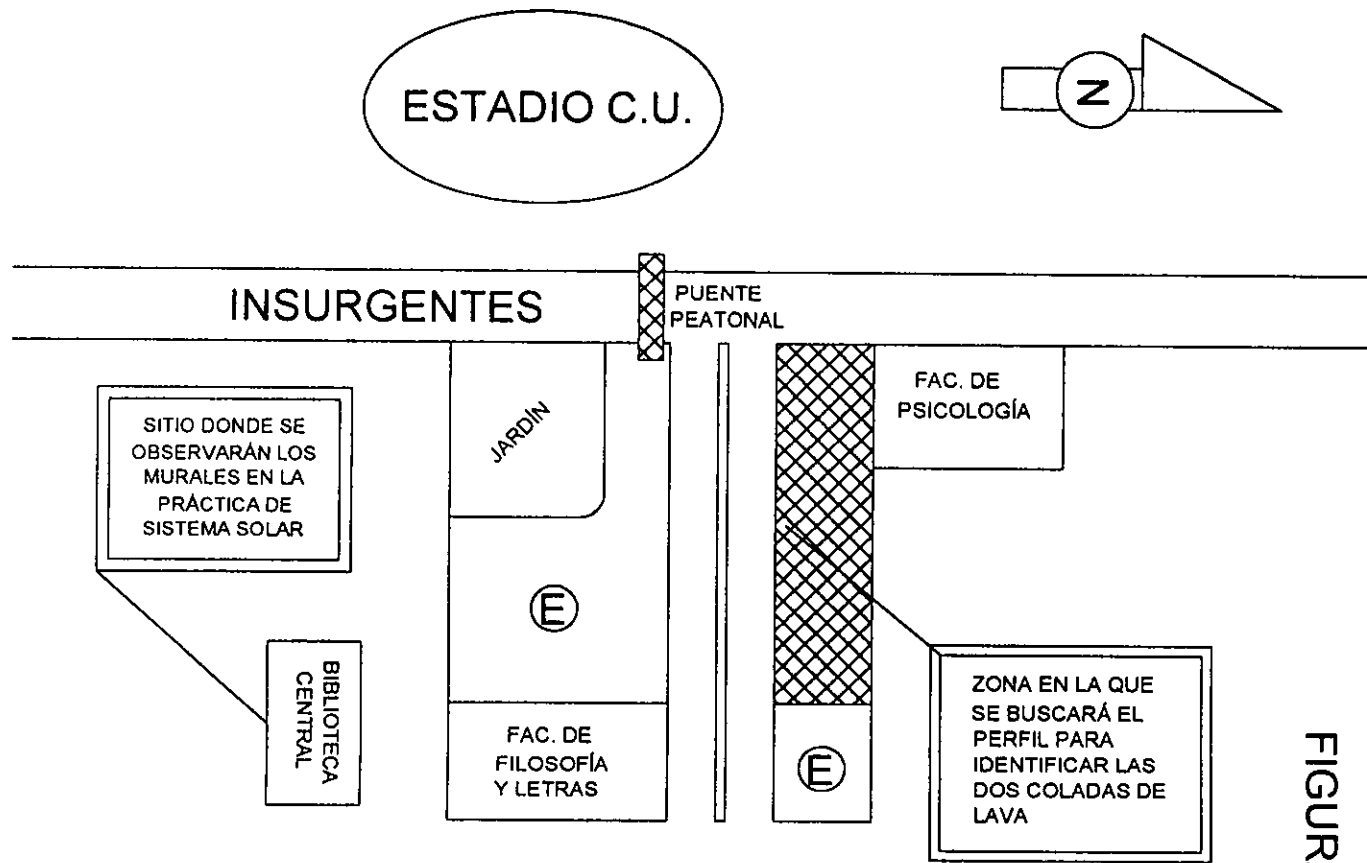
ESTADIO C.U.

N

INSURGENTES

PUENTE PEATONAL

SITIO DONDE SE OBSERVARÁN LOS MURALES EN LA PRÁCTICA DE SISTEMA SOLAR

JARDÍN

FAC. DE PSICOLOGÍA

E

BIBLIOTECA CENTRAL

FAC. DE FILOSOFÍA Y LETRAS

E

ZONA EN LA QUE SE BUSCARÁ EL PERFIL PARA IDENTIFICAR LAS DOS COLADAS DE LAVA

FIGUR